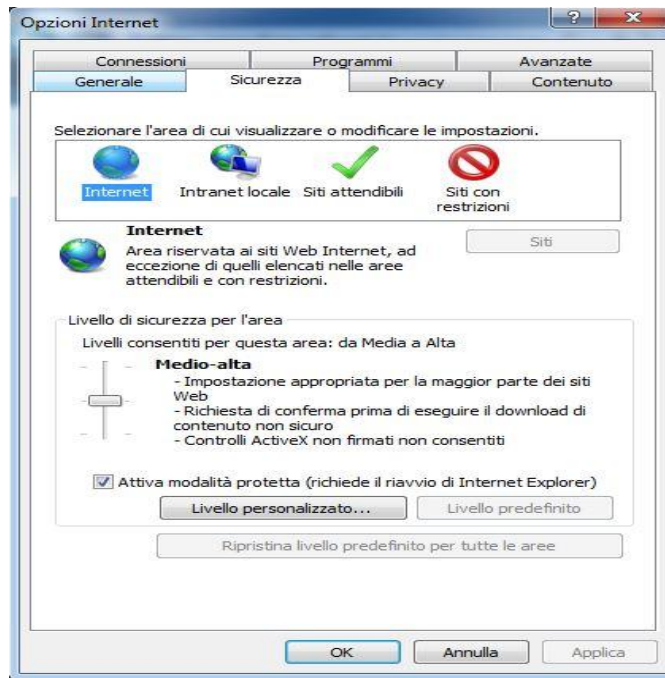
Opzioni Internet

?

x

Connessioni

Programmi

Avanzate

Generale

Sicurezza

Privacy

Contenuto

Selezionare l'area di cui visualizzare o modificare le impostazioni.

Internet

Intranet locale

Siti attendibili

Siti con restrizioni

Internet

Area riservata ai siti Web Internet, ad eccezione di quelli elencati nelle aree attendibili e con restrizioni.

Siti

Livello di sicurezza per l'area

Livelli consentiti per questa area: da Media a Alta

Medio-alta

- Impostazione appropriata per la maggior parte dei siti Web

- Richiesta di conferma prima di eseguire il download di contenuto non sicuro

- Controlli ActiveX non firmati non consentiti

Attiva modalità protetta (richiede il riavvio di Internet Explorer)

Livello personalizzato...

Livello predefinito

Ripristina livello predefinito per tutte le aree

OK

Annulla

Applica